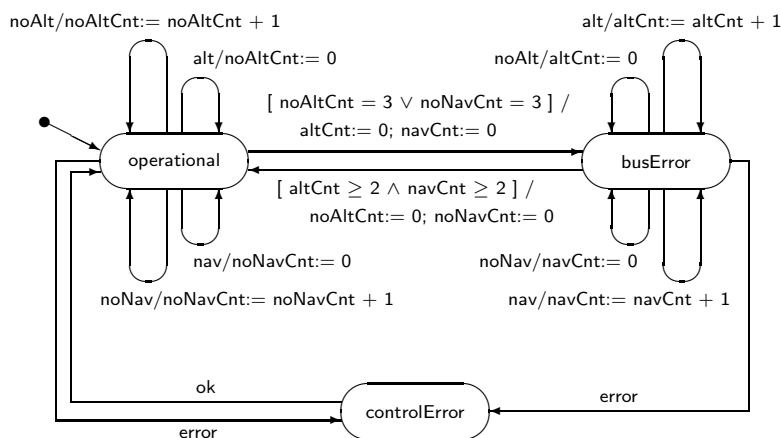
noAlt/noAltCnt:= noAltCnt + 1

alt/altCnt:= altCnt + 1

alt/noAltCnt:= 0

noAlt/altCnt:= 0

[ noAltCnt = 3 $\vee$ noNavCnt = 3 ] /
altCnt:= 0; navCnt:= 0

operational

busError

[ altCnt $\geq$ 2 $\wedge$ navCnt $\geq$ 2 ] /
noAltCnt:= 0; noNavCnt:= 0

nav/noNavCnt:= 0

noNav/navCnt:= 0

noNav/noNavCnt:= noNavCnt + 1

nav/navCnt:= navCnt + 1

ok

error

controlError

error